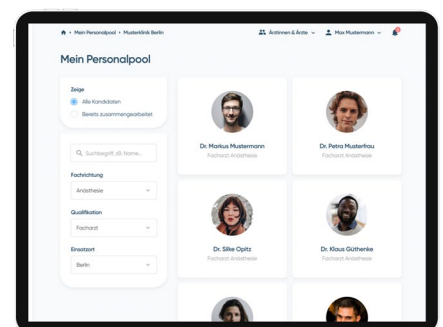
Mein Personalpool • Musterklinik Berlin

Ärztinnen & Ärzte

Max Mustermann

Mein Personalpool

Zeige

Alle Kandidaten

Bereits zusammengearbeitet

Suchbegriff, zB. Name...

Fachrichtung

Anästhesie

Qualifikation

Facharzt

Einsatzort

Berlin

Dr. Markus Mustermann

Facharzt Anästhesie

Dr. Petra Musterfrau

Facharzt Anästhesie

Dr. Silke Opitz

Facharzt Anästhesie

Dr. Klaus Güthenke

Facharzt Anästhesie